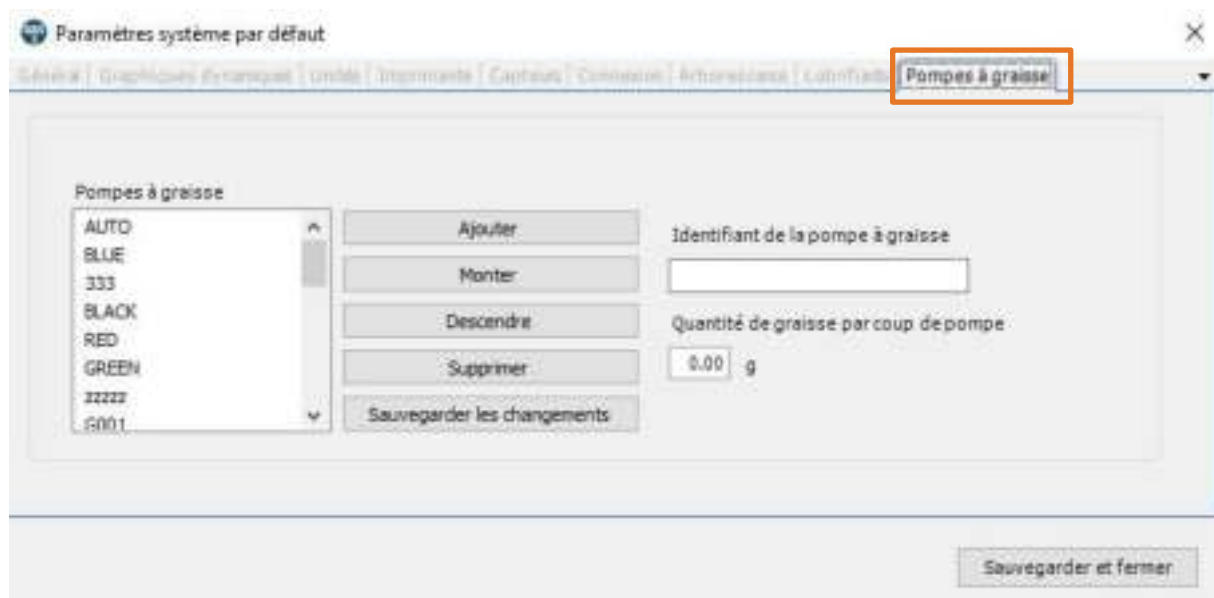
Paramètres système par défaut

Général | Graphiques dynamiques | Unités | Imprimante | Capteurs | Connexion | Arborescence | Lubrifiants | Pompes à graisse

Pompes à graisse

AUTO
BLUE
333
BLACK
RED
GREEN
zzzzz
G001

Ajouter

Monter

Descendre

Supprimer

Sauvegarder les changements

Identifiant de la pompe à graisse

Quantité de graisse par coup de pompe

0.00 g

Sauvegarder et fermer